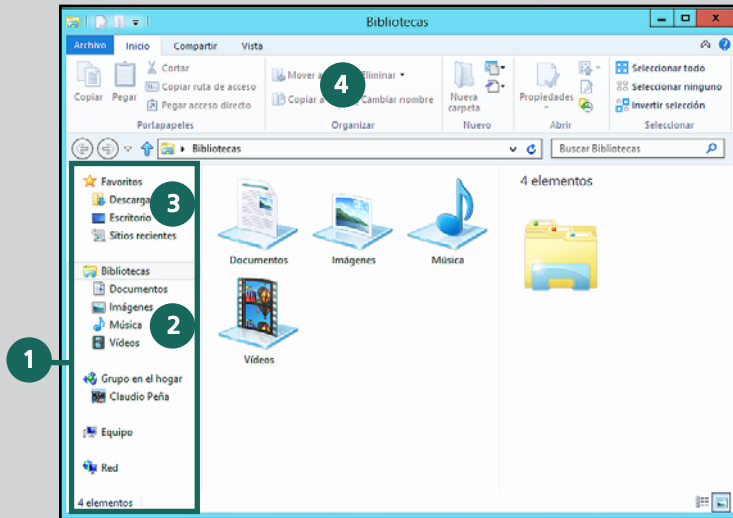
Bibliotecas

Archivo Inicio Compartir Vista

Copiar Pegar Cortar Copiar ruta de acceso Pegar acceso directo Portapapeles

Mover a Eliminar Copiar a Cambiar nombre Organizar

4

Nueva carpeta Nuevo

Propiedades Abrir

Seleccionar todo Seleccionar ninguno Invertir selección Seleccionar

Bibliotecas

Buscar Bibliotecas

Favoritos
Descargas
Escritorio
Sitios recientes

3

Bibliotecas
Documentos
Imágenes
Música
Vídeos

2

1

Grupo en el hogar
Claudio Peña

Equipo

Red

4 elementos

Documentos Imágenes Música Vídeos

4 elementos